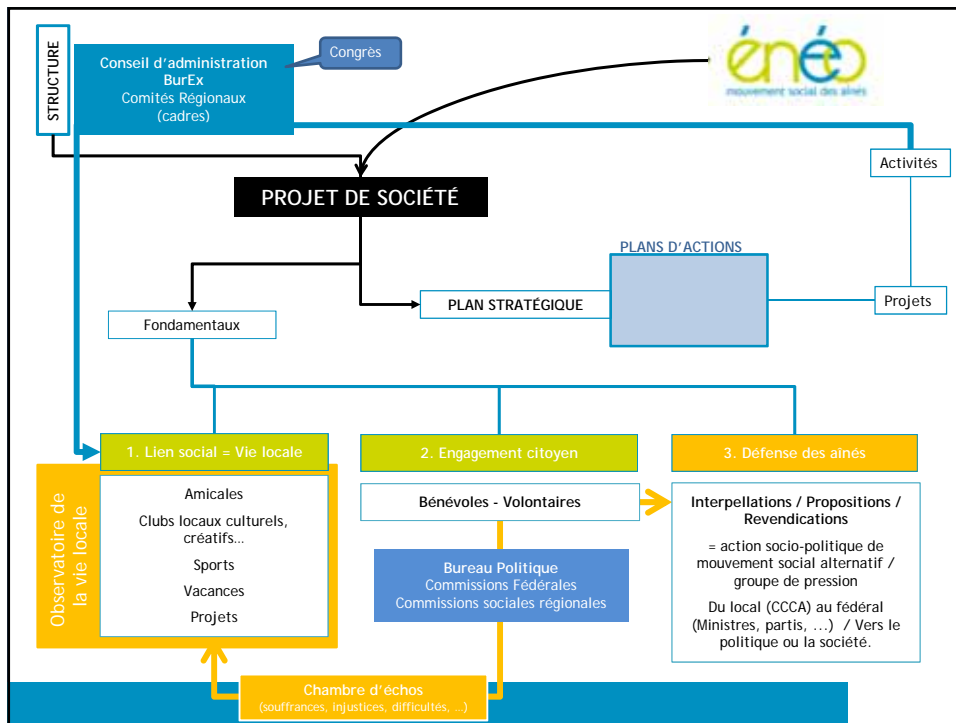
STRUCTURE

Conseil d'administration
BurEx
Comités Régionaux
(cadres)

Congrès

énéo
mouvement social des aînés

Activités

PROJET DE SOCIÉTÉ

PLANS D'ACTIONS

PLAN STRATÉGIQUE

Projets

Fondamentaux

1. Lien social = Vie locale

2. Engagement citoyen

3. Défense des aînés

Observatoire de la vie locale

Amicales
Clubs locaux culturels, créatifs…
Sports
Vacances
Projets

Bénévoles - Volontaires

Interpellations / Propositions / Revendications

= action socio-politique de mouvement social alternatif / groupe de pression

Du local (CCCA) au fédéral (Ministres, partis, …) / Vers le politique ou la société.

Bureau Politique
Commissions Fédérales
Commissions sociales régionales

Chambre d'échos
(souffrances, injustices, difficultés, …)